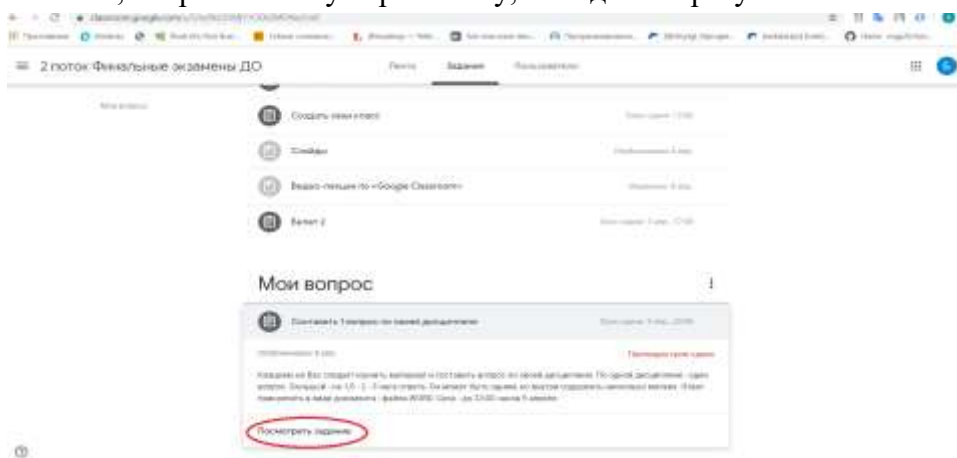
2 поток Финальные экзамены ДО

Лента Задания Пользователи

Мои вопросы

Создать свой класс

Слайды

Видео-лекция по «Google Classroom»

Билет 2

Мои вопрос

Составить 1 вопрос по своей дисциплине

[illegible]

Посмотреть задание